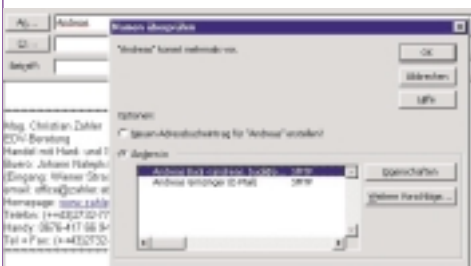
An... Andreas

Cc...

Betreff:

Namen überprüfen

"Andreas" kommt mehrmals vor.

OK

Abbrechen

Hilfe

Optionen

Neuen Adressbucheintrag für "Andreas" erstellen!

Ändern in:

Andreas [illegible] SMTP

Andreas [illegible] SMTP

Eigenschaften

Weitere Vorschläge...

Mag. Christian Zahler

EDV-Beratung

Handel mit Hard- und S

Büro: Johann Nepomuk

Zugang: Wiener Straß

email: office@zahler.at

Homepage: www.zahle

Telefon: (++43)2732-7

Handy: 0676-417 68 9

Tel + Fax: (++43)2732-